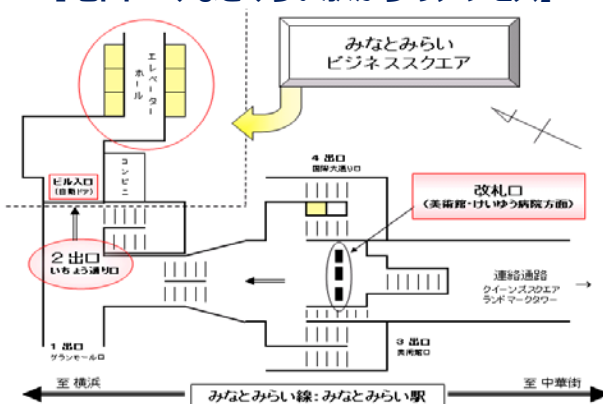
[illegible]

エレベーターホール

みなとみらい
ビジネススクエア

コンビニ

ビル入口
(自動ドア)

4 出口
国際大通り口

改札口
(美術館・けいゆう病院方面)

2 出口
いちょう通り口

連絡通路
クイーンズスクエア
ランドマークタワー

1 出口
グランモール口

3 出口
美術館口

至 横浜

みなとみらい線:みなとみらい駅

至 中華街